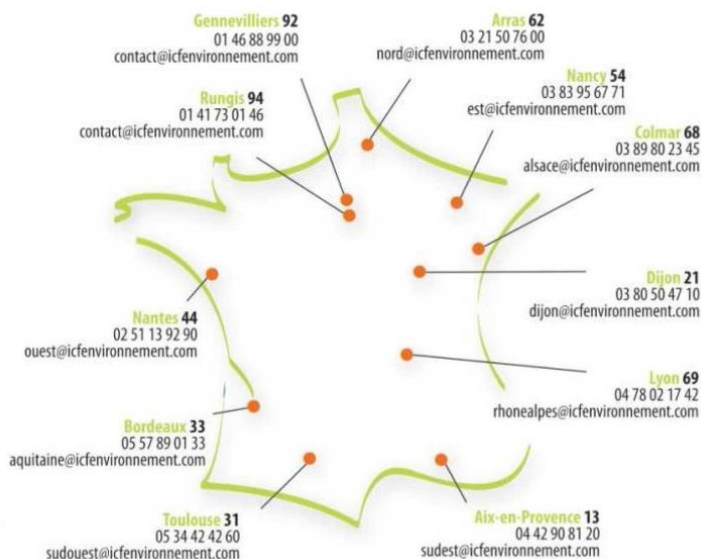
Gennevilliers 92
01 46 88 99 00
contact@icfenvironnement.com

Arras 62
03 21 50 76 00
nord@icfenvironnement.com

Nancy 54
03 83 95 67 71
est@icfenvironnement.com

Rungis 94
01 41 73 01 46
contact@icfenvironnement.com

Colmar 68
03 89 80 23 45
alsace@icfenvironnement.com

Dijon 21
03 80 50 47 10
dijon@icfenvironnement.com

Nantes 44
02 51 13 92 90
ouest@icfenvironnement.com

Lyon 69
04 78 02 17 42
rhonealpes@icfenvironnement.com

Bordeaux 33
05 57 89 01 33
aquitaine@icfenvironnement.com

Toulouse 31
05 34 42 42 60
sudouest@icfenvironnement.com

Aix-en-Provence 13
04 42 90 81 20
sudest@icfenvironnement.com